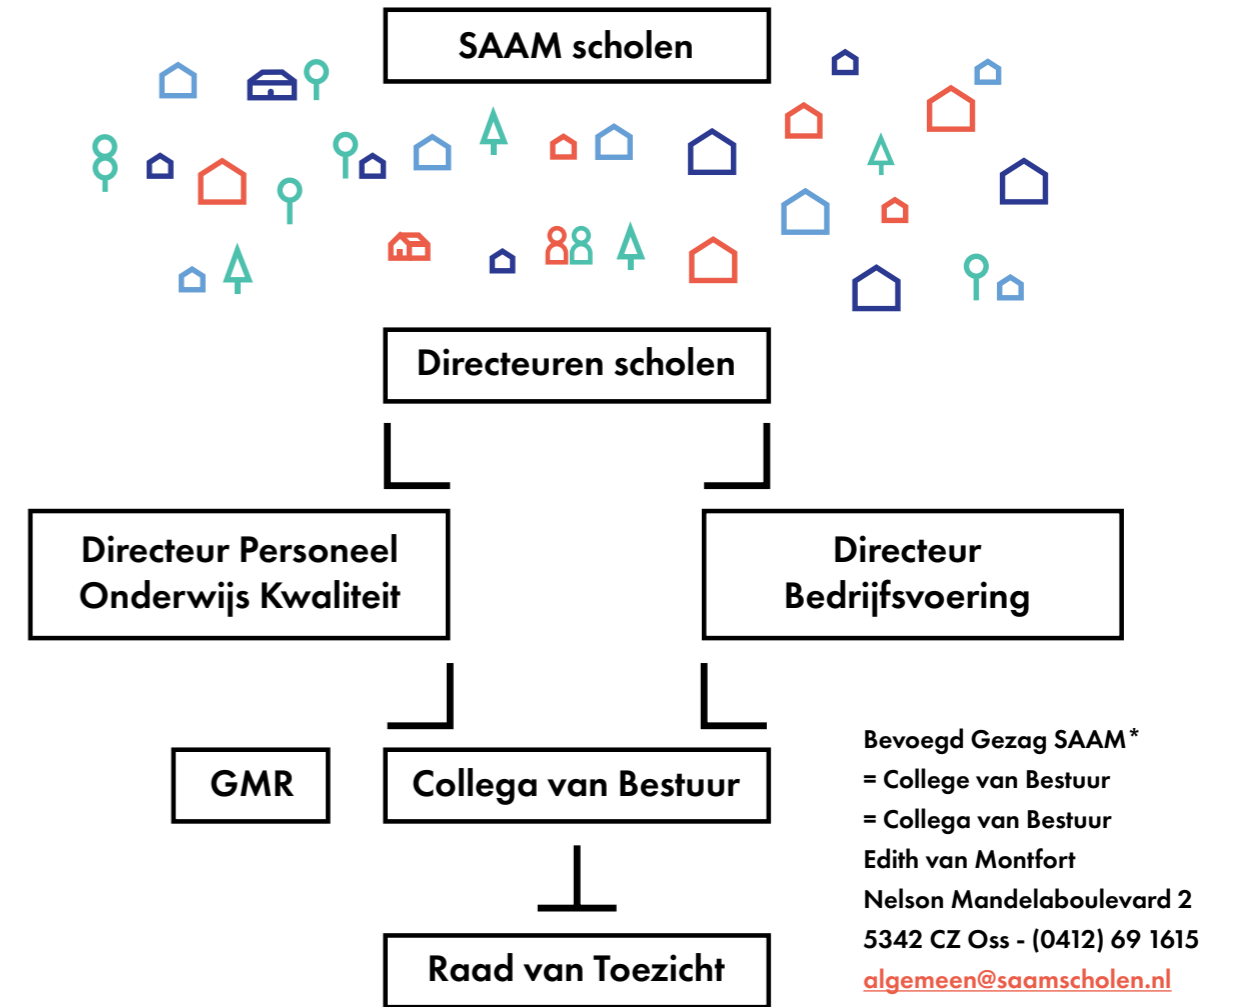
SAAM scholen

Directeuren scholen

Directeur Personeel Onderwijs Kwaliteit

Directeur Bedrijfsvoering

GMR

Collega van Bestuur

Raad van Toezicht

Bevoegd Gezag SAAM*
= College van Bestuur
= Collega van Bestuur
Edith van Montfort
Nelson Mandelaboulevard 2
5342 CZ Oss - (0412) 69 1615
algemeen@saamscholen.nl